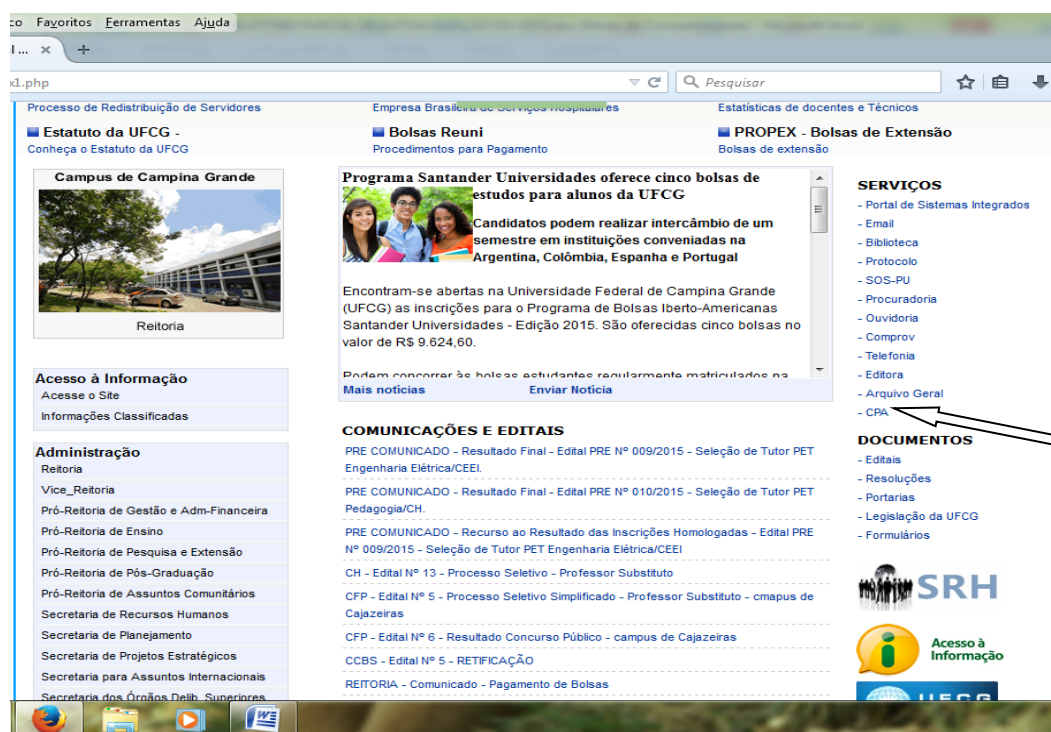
co Favoritos Ferramentas Ajuda

l... × +

x1.php

Pesquisar

Processo de Redistribuição de Servidores
Empresa Brasileira de Serviços Hospitalares
Estatísticas de docentes e Técnicos

Estatuto da UFCG -
Conheça o Estatuto da UFCG

Bolsas Reuni
Procedimentos para Pagamento

PROPEX - Bolsas de Extensão
Bolsas de extensão

Campus de Campina Grande

Reitoria

Programa Santander Universidades oferece cinco bolsas de estudos para alunos da UFCG

Candidatos podem realizar intercâmbio de um semestre em instituições conveniadas na Argentina, Colômbia, Espanha e Portugal

Encontram-se abertas na Universidade Federal de Campina Grande (UFCG) as inscrições para o Programa de Bolsas Iberto-Americanas Santander Universidades - Edição 2015. São oferecidas cinco bolsas no valor de R$ 9.624,60.

Podem concorrer às bolsas estudantes regularmente matriculados na

Mais notícias
Enviar Notícia

SERVIÇOS
- Portal de Sistemas Integrados
- Email
- Biblioteca
- Protocolo
- SOS-PU
- Procuradoria
- Ouvidoria
- Comprov
- Telefonia
- Editora
- Arquivo Geral
- CPA

DOCUMENTOS
- Editais
- Resoluções
- Portarias
- Legislação da UFCG
- Formulários

SRH

Acesso à Informação

UFCG

Acesso à Informação
Acesse o Site
Informações Classificadas

Administração
Reitoria
Vice_Reitoria
Pró-Reitoria de Gestão e Adm-Financeira
Pró-Reitoria de Ensino
Pró-Reitoria de Pesquisa e Extensão
Pró-Reitoria de Pós-Graduação
Pró-Reitoria de Assuntos Comunitários
Secretaria de Recursos Humanos
Secretaria de Planejamento
Secretaria de Projetos Estratégicos
Secretaria para Assuntos Internacionais
Secretaria dos Órgãos Delib. Superiores

COMUNICAÇÕES E EDITAIS
PRE COMUNICADO - Resultado Final - Edital PRE Nº 009/2015 - Seleção de Tutor PET Engenharia Elétrica/CEEI.
PRE COMUNICADO - Resultado Final - Edital PRE Nº 010/2015 - Seleção de Tutor PET Pedagogia/CH.
PRE COMUNICADO - Recurso ao Resultado das Inscrições Homologadas - Edital PRE Nº 009/2015 - Seleção de Tutor PET Engenharia Elétrica/CEEI
CH - Edital Nº 13 - Processo Seletivo - Professor Substituto
CFP - Edital Nº 5 - Processo Seletivo Simplificado - Professor Substituto - cmapus de Cajazeiras
CFP - Edital Nº 6 - Resultado Concurso Público - campus de Cajazeiras
CCBS - Edital Nº 5 - RETIFICAÇÃO
REITORIA - Comunicado - Pagamento de Bolsas